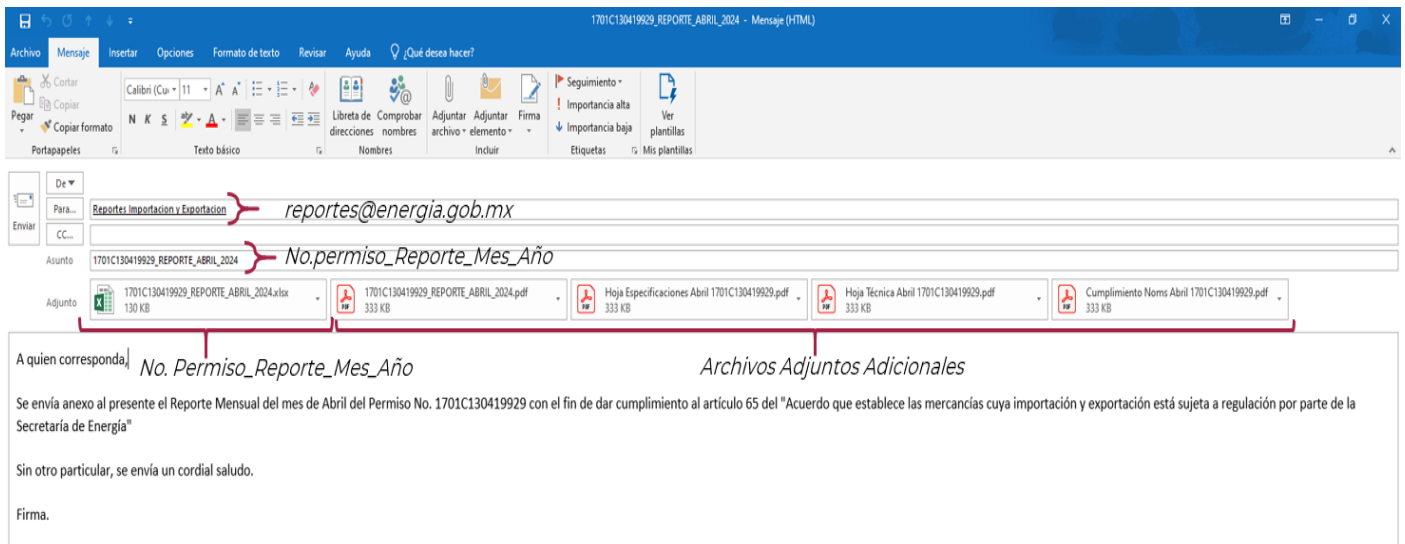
1701C130419929_REPORTE_ABRIL_2024 - Mensaje (HTML)

Archivo Mensaje Insertar Opciones Formato de texto Revisar Ayuda ¿Qué desea hacer?

Pegar Cortar Copiar Copiar formato Portapapeles

Calibri (Cu 11 A A N K S Texto básico

Libreta de direcciones Comprobar nombres Nombres

Adjuntar archivo Adjuntar elemento Firma Incluir

Seguimiento Importancia alta Importancia baja Etiquetas

Ver plantillas Mis plantillas

Enviar De Para... Reportes Importacion y Exportacion reportes@energia.gob.mx

CC...

Asunto 1701C130419929_REPORTE_ABRIL_2024 No.permiso_Reporte_Mes_Año

Adjunto 1701C130419929_REPORTE_ABRIL_2024.xlsx 130 KB | 1701C130419929_REPORTE_ABRIL_2024.pdf 333 KB | Hoja Especificaciones Abril 1701C130419929.pdf 333 KB | Hoja Técnica Abril 1701C130419929.pdf 333 KB | Cumplimiento Noms Abril 1701C130419929.pdf 333 KB

No. Permiso_Reporte_Mes_Año

Archivos Adjuntos Adicionales

A quien corresponda,

Se envía anexo al presente el Reporte Mensual del mes de Abril del Permiso No. 1701C130419929 con el fin de dar cumplimiento al artículo 65 del "Acuerdo que establece las mercancías cuya importación y exportación está sujeta a regulación por parte de la Secretaría de Energía"

Sin otro particular, se envía un cordial saludo.

Firma.